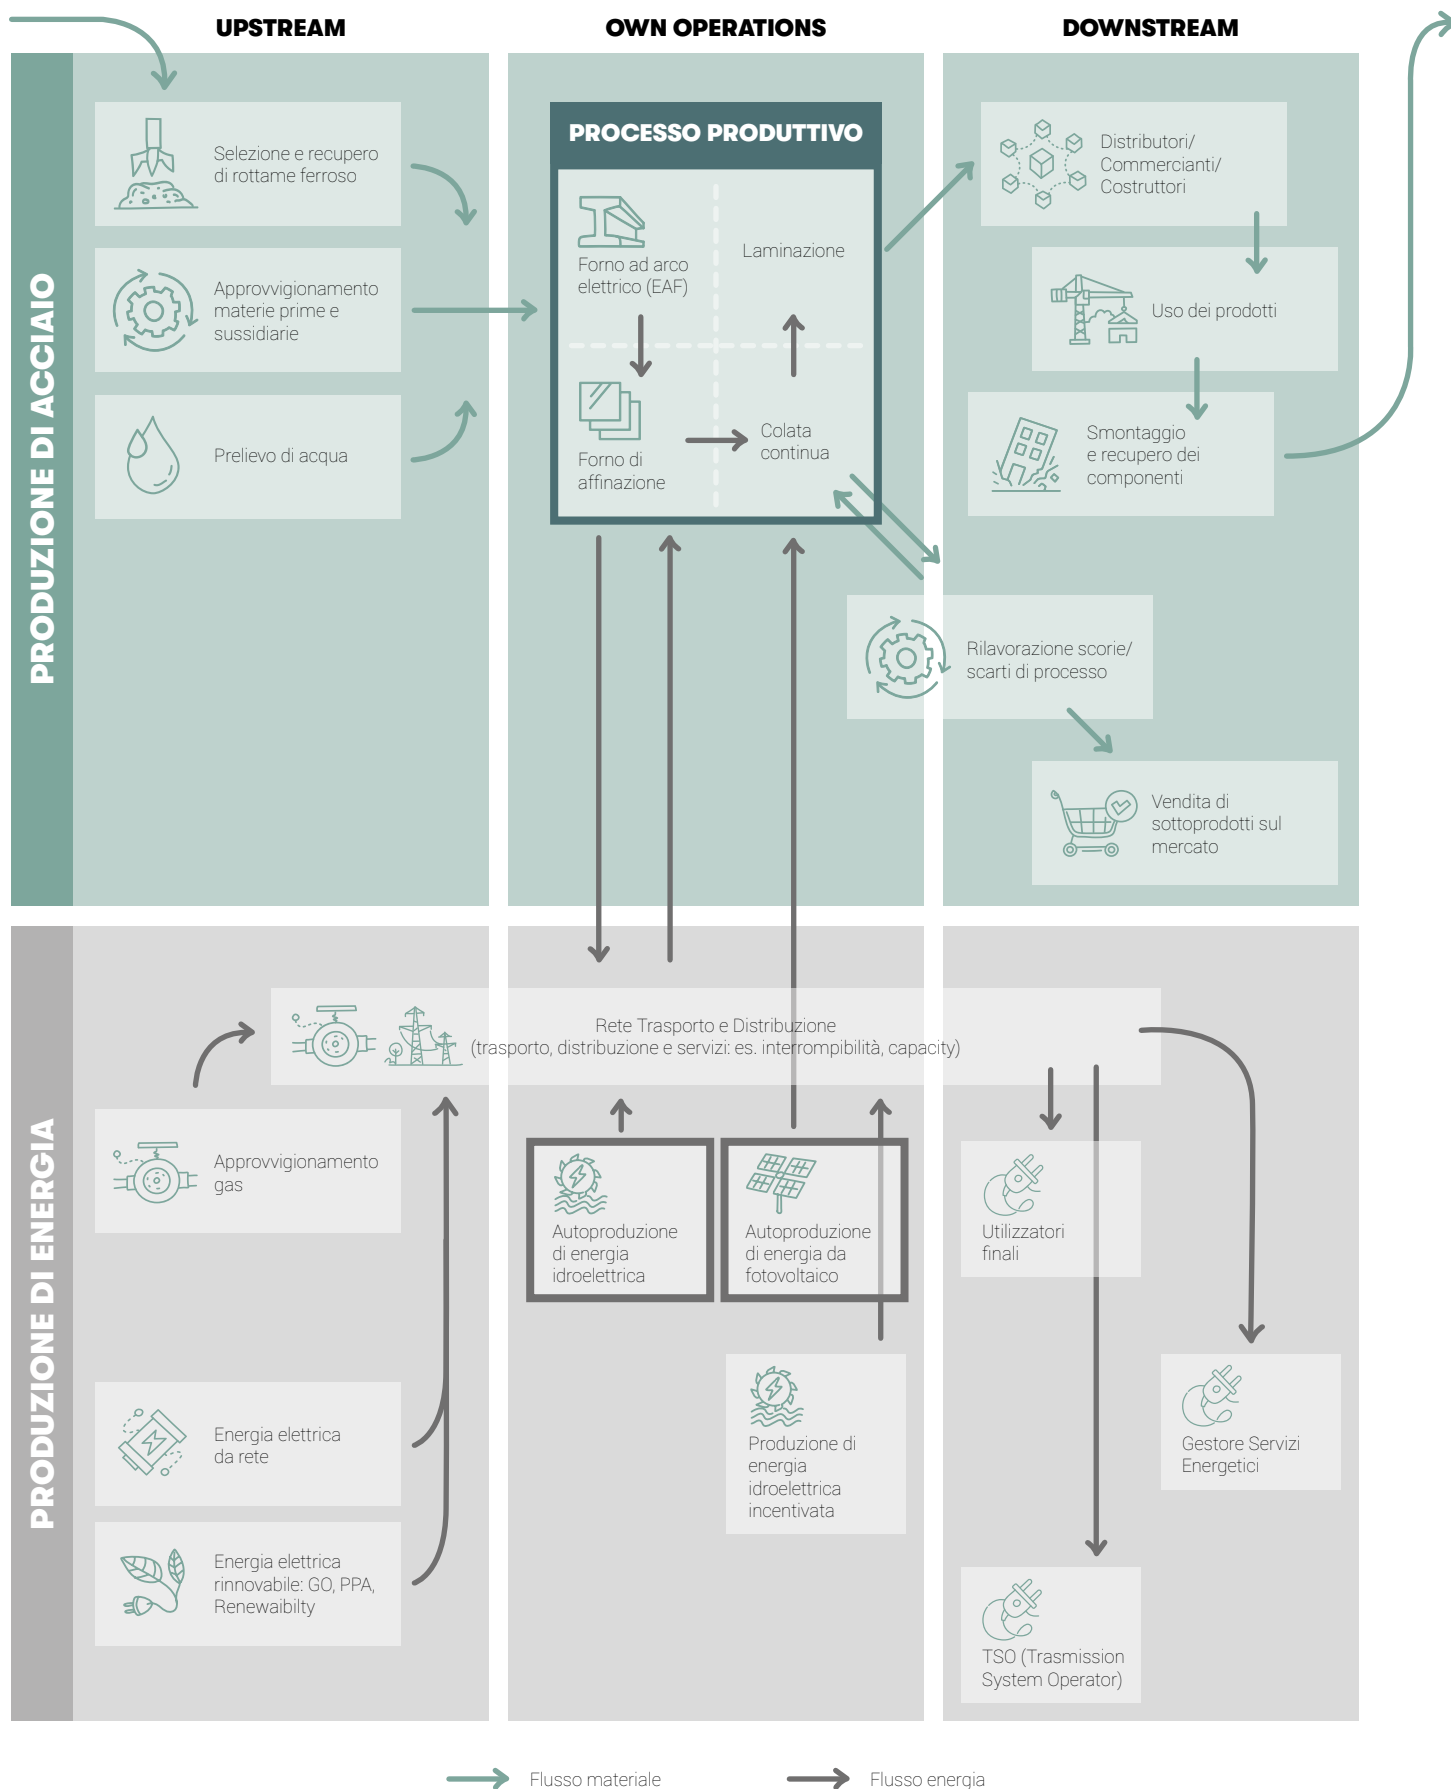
UPSTREAM

OWN OPERATIONS

DOWNSTREAM

PRODUZIONE DI ACCIAIO

Selezione e recupero di rottame ferroso

Approvvigionamento materie prime e sussidiarie

Prelievo di acqua

PROCESSO PRODUTTIVO

Forno ad arco elettrico (EAF)

Laminazione

Forno di affinazione

Colata continua

Distributori/ Commercianti/ Costruttori

Uso dei prodotti

Smontaggio e recupero dei componenti

Rilavorazione scorie/ scarti di processo

Vendita di sottoprodotti sul mercato

PRODUZIONE DI ENERGIA

Rete Trasporto e Distribuzione (trasporto, distribuzione e servizi: es. interrompibilità, capacity)

Approvvigionamento gas

Energia elettrica da rete

Energia elettrica rinnovabile: GO, PPA, Renewaibilty

Autoproduzione di energia idroelettrica

Autoproduzione di energia da fotovoltaico

Produzione di energia idroelettrica incentivata

Utilizzatori finali

Gestore Servizi Energetici

TSO (Trasmission System Operator)

Flusso materiale

Flusso energia